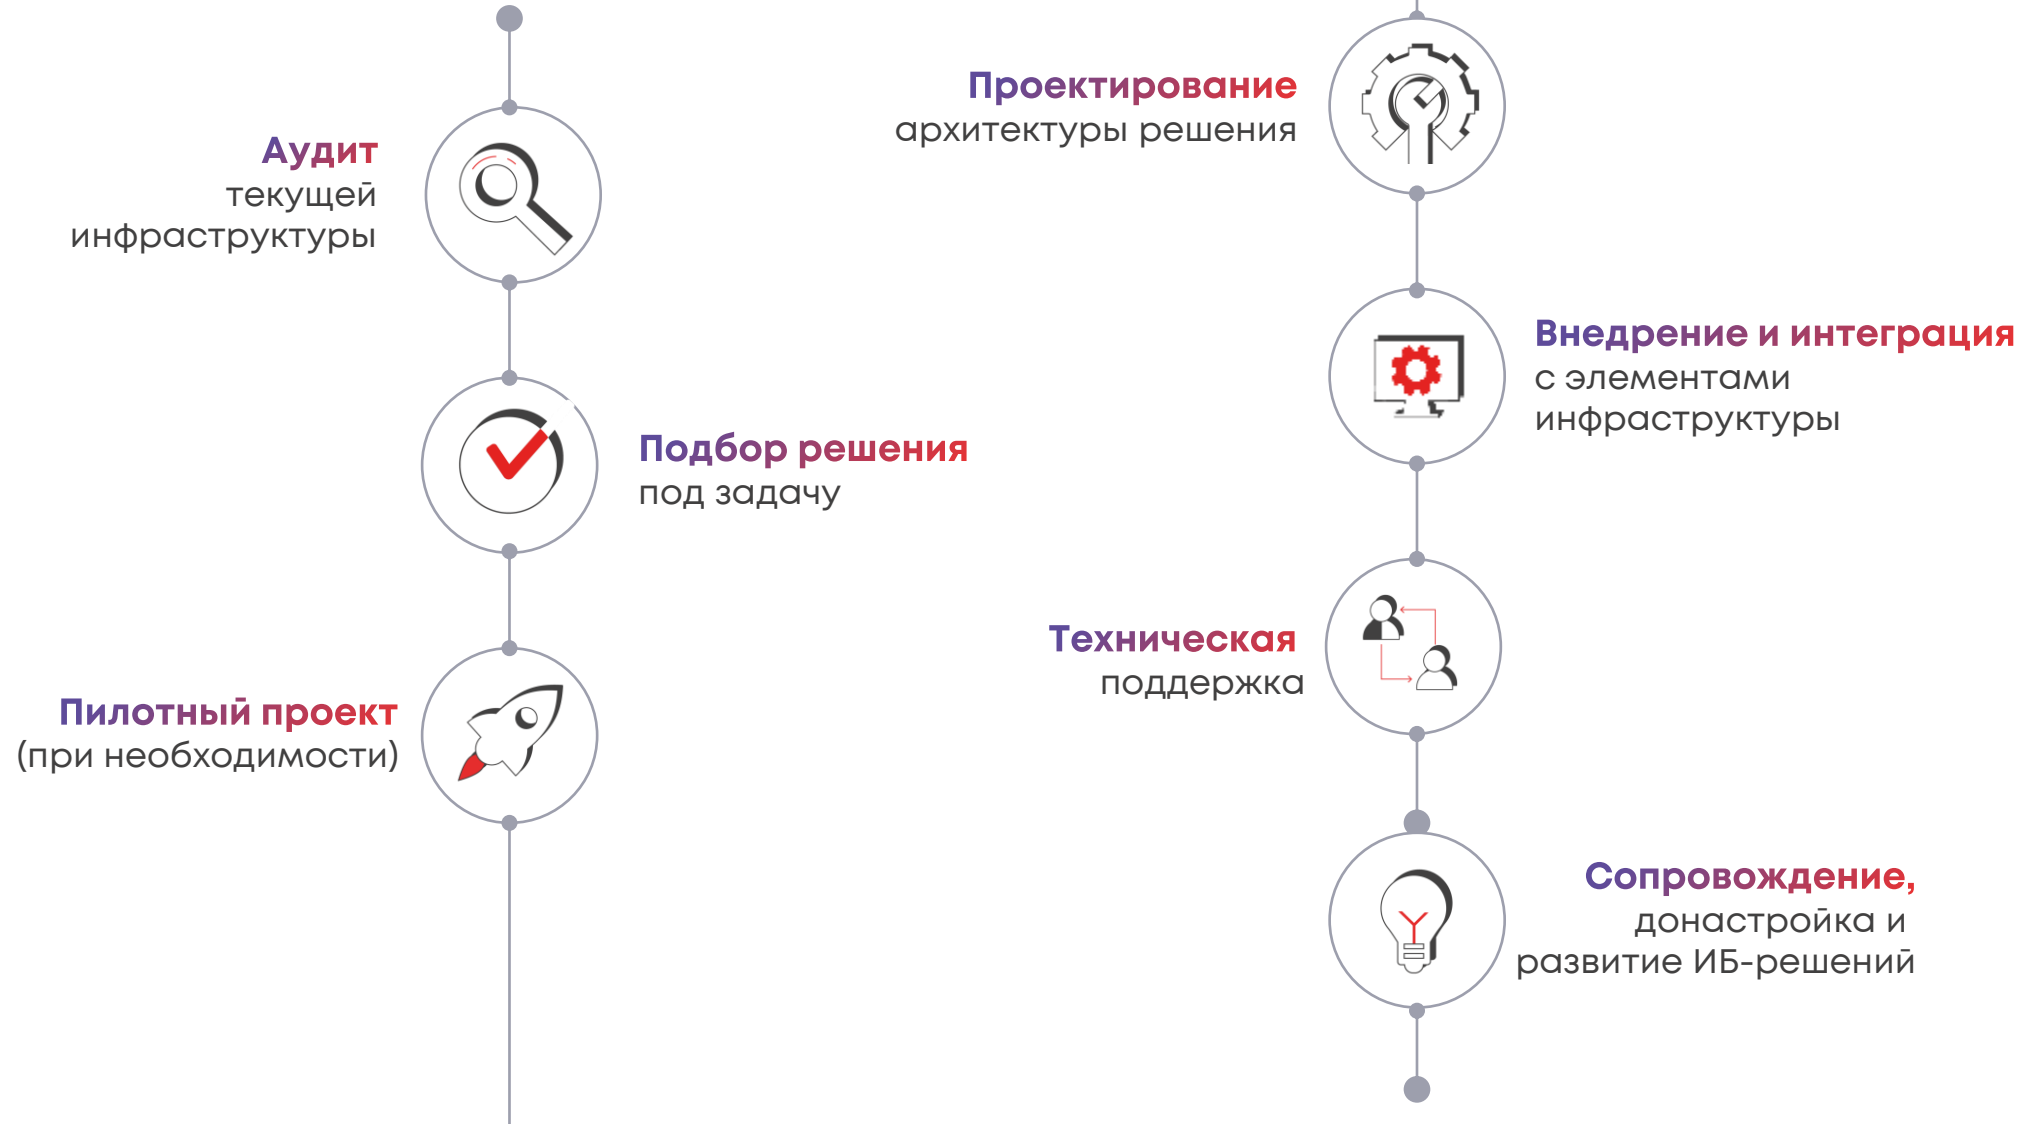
Аудит
текущей
инфраструктуры

Подбор решения
под задачу

Пилотный проект
(при необходимости)

Проектирование
архитектуры решения

Внедрение и интеграция
с элементами
инфраструктуры

Техническая
поддержка

Сопровождение,
донастройка и
развитие ИБ-решений